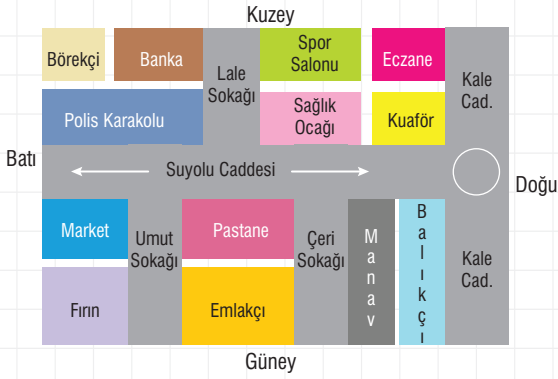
Kuzey

Börekçi

Banka

Lale Sokağı

Spor Salonu

Eczane

Kale Cad.

Polis Karakolu

Sağlık Ocağı

Kuaför

Batı

Suyolu Caddesi

Doğu

Market

Umut Sokağı

Pastane

Çeri Sokağı

Manav

Balıkçı

Kale Cad.

Fırın

Emlakçı

Güney